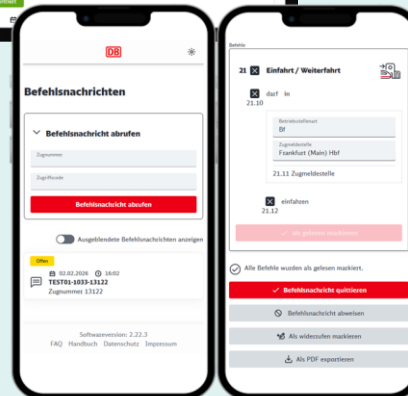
DB

Befehlsnachrichten

Befehlsnachricht abrufen

Zugnummer

Zugriffscode

Befehlsnachricht abrufen

Ausgeblendete Befehlsnachrichten anzeigen

Offen

02.02.2026 18:02

TEST01-1033-13122

Zugnummer 13122

Softwareversion: 2.22.3

FAQ Handbuch Datenschutz Impressum

Befehl

21 Einfahrt / Weiterfahrt

darf in

21.10

Betriebsstellenart

Bf

Zugmeldestelle

Frankfurt (Main) Hbf

21.11 Zugmeldestelle

einfahren

21.12

Als gelesen markieren

Alle Befehle wurden als gelesen markiert.

Befehlsnachricht quittieren

Befehlsnachricht abweisen

Als widerrufen markieren

Als PDF exportieren